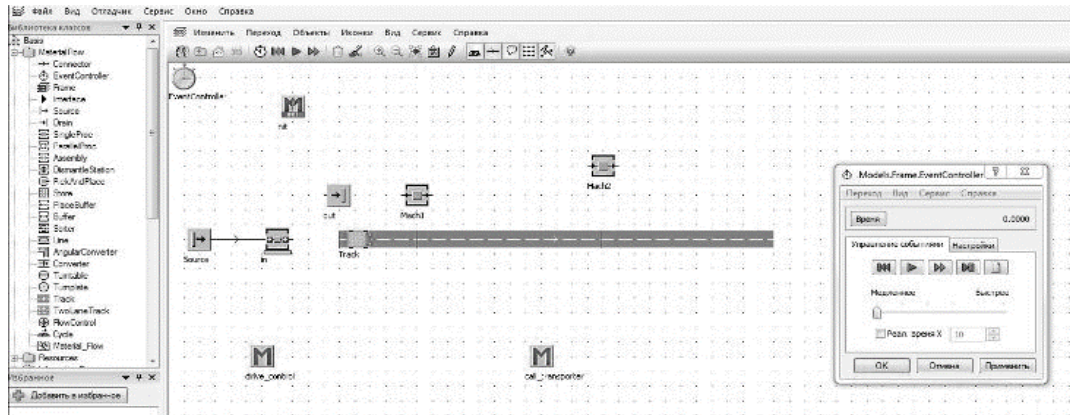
Файл Вид Отладчик Сервис Окно Справка

Библиотека классов
Basis
MaterialFlow
Connector
EventController
Frame
Interface
Source
Drain
SingleProc
ParallelProc
Assembly
DismantleStation
PickAndPlace
Store
PlaceBuffer
Buffer
Sorter
Line
AngularConverter
Converter
Turntable
Turnplate
Track
TwoLaneTrack
FlowControl
Cycle
Material_Flow
Resources

Избранное
Добавить в избранное

Изменить Переход Объекты Иконки Вид Сервис Справка

EventController
init
cut
Mach1
Mach2
Source
in
Track
drive_control
call_transporter

.Models.Frame.EventController ? X
Переход Вид Сервис Справка
Время 0.0000
Управление событиями Настройки
Медленнее Быстрее
Реал. время X 10
OK Отмена Применить